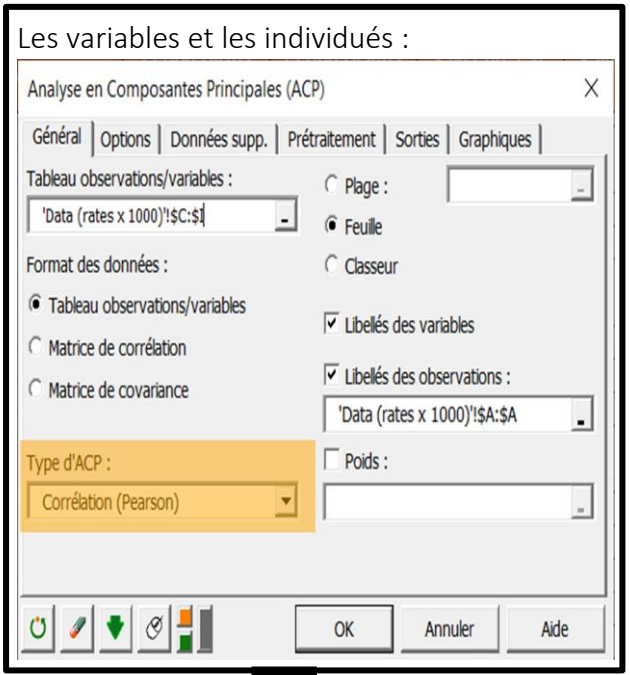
Les variables et les individués :

Analyse en Composantes Principales (ACP)

X

Général | Options | Données supp. | Prétraitement | Sorties | Graphiques

Tableau observations/variables :

'Data (rates x 1000)'!$C:$I

Plage :

Feuille

Classeur

Format des données :

Tableau observations/variables

Matrice de corrélation

Matrice de covariance

Libellés des variables

Libellés des observations :

'Data (rates x 1000)'!$A:$A

Type d'ACP :

Corrélation (Pearson)

Poids :

OK

Annuler

Aide